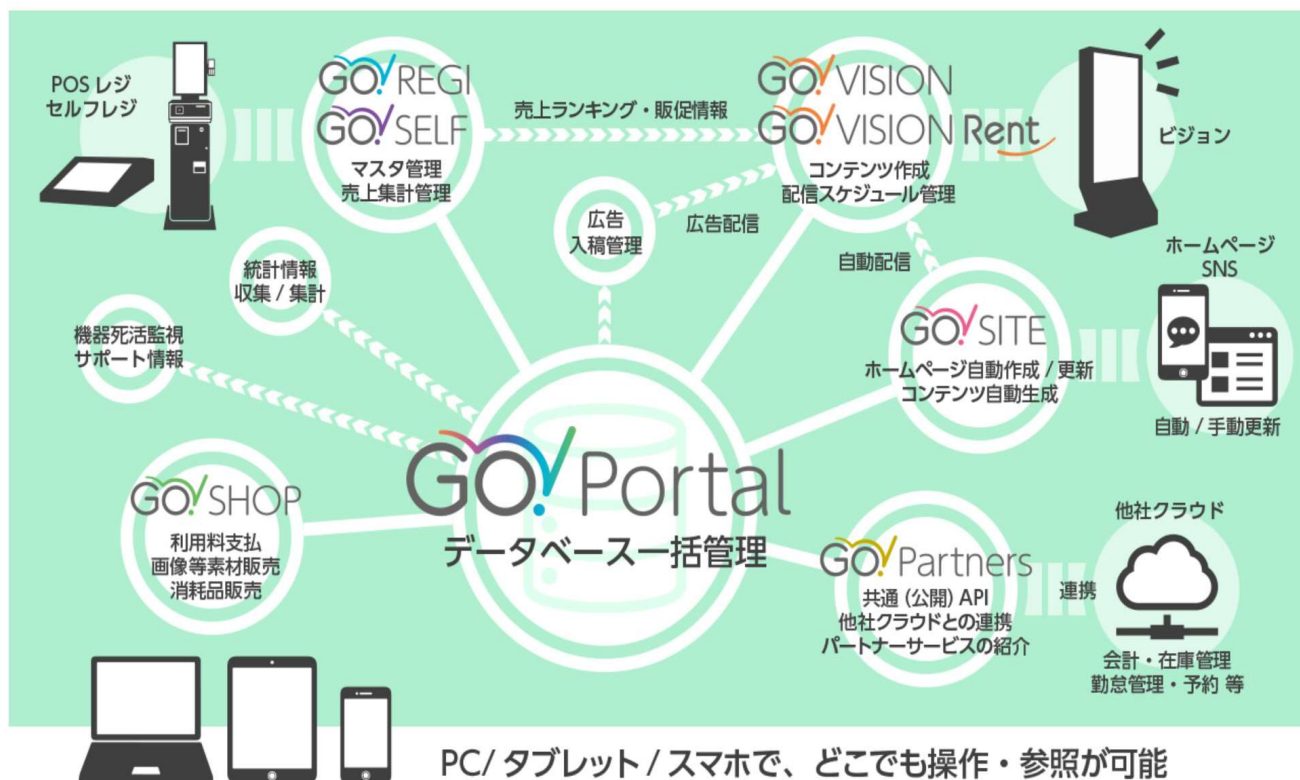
POS レジ
セルフレジ

GO! REGI
GO! SELF
マスタ管理
売上集計管理

売上ランキング・販促情報

GO! VISION
GO! VISION Rent
コンテンツ作成
配信スケジュール管理

ビジョン

広告
入稿管理

広告配信

自動配信

ホームページ
SNS

統計情報
収集 / 集計

機器死活監視
サポート情報

GO! SITE
ホームページ自動作成 / 更新
コンテンツ自動生成

自動 / 手動更新

GO! Portal
データベース一括管理

GO! SHOP
利用料支払
画像等素材販売
消耗品販売

他社クラウド

GO! Partners
共通（公開）API
他社クラウドとの連携
パートナーサービスの紹介

連携

会計・在庫管理
勤怠管理・予約 等

PC/ タブレット / スマホで、どこでも操作・参照が可能